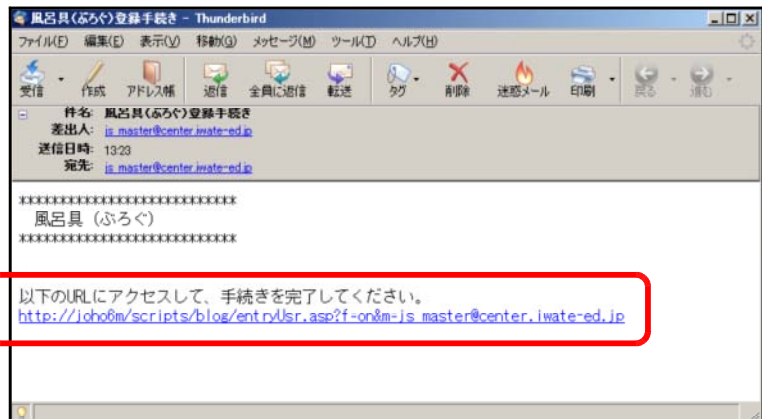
風呂具(ぶろぐ)登録手続き - Thunderbird

ファイル(F) 編集(E) 表示(V) 移動(G) メッセージ(M) ツール(T) ヘルプ(H)

受信 作成 アドレス帳 返信 全員に返信 転送 タグ 削除 迷惑メール 印刷 戻る 進む

件名: 風呂具(ぶろぐ)登録手続き
差出人: js master@center.iwate-ed.jp
送信日時: 13:23
宛先: js master@center.iwate-ed.jp

***************************
風呂具(ぶろぐ)
***************************

以下のURLにアクセスして、手続きを完了してください。
http://joho6m/scripts/blog/entryUsr.asp?f=on&m=js master@center.iwate-ed.jp